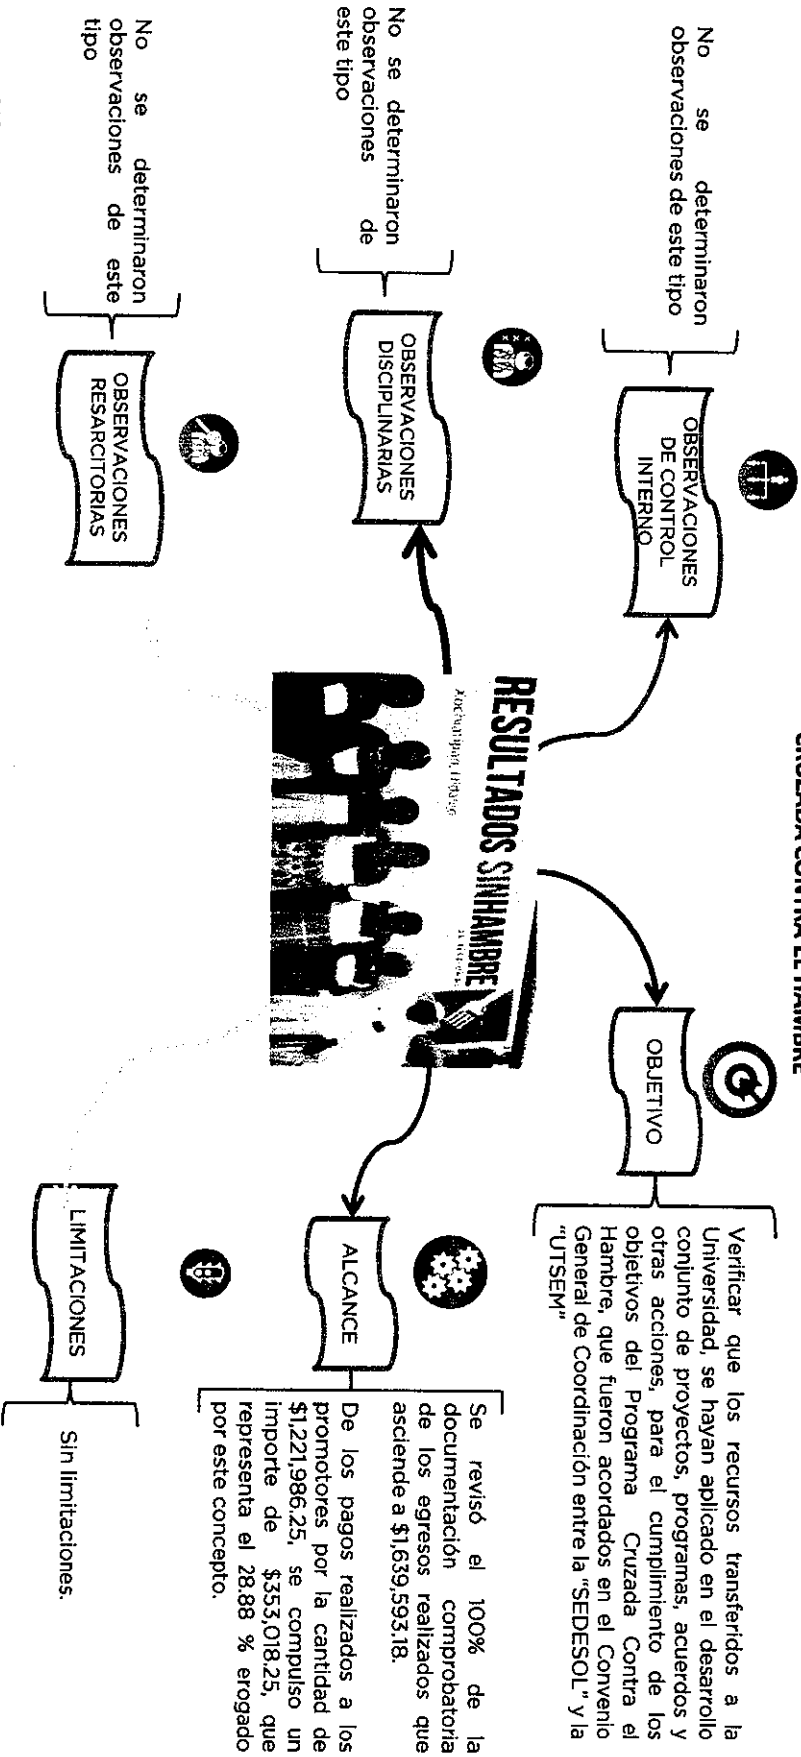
CRUZADA CONTRA EL HAMBRE

OBJETIVO

Verificar que los recursos transferidos a la Universidad, se hayan aplicado en el desarrollo conjunto de proyectos, programas, acuerdos y otras acciones, para el cumplimiento de los objetivos del Programa Cruzada Contra el Hambre, que fueron acordados en el Convenio General de Coordinación entre la "SEDESOL" y la "UTSEM"

ALCANCE

Se revisó el 100% de la documentación comprobatoria de los egresos realizados que asciende a $1,639,593.18.

De los pagos realizados a los promotores por la cantidad de $1,221,986.25, se compulso un importe de $353,018.25, que representa el 28.88 % erogado por este concepto.

LIMITACIONES

Sin limitaciones.

RESULTADOS SINHAMBRE

Xochitepec, Hidalgo

OBSERVACIONES DE CONTROL INTERNO

No se determinaron observaciones de este tipo

OBSERVACIONES DISCIPLINARIAS

No se determinaron observaciones de este tipo

OBSERVACIONES RESARCITORIAS

No se determinaron observaciones de este tipo